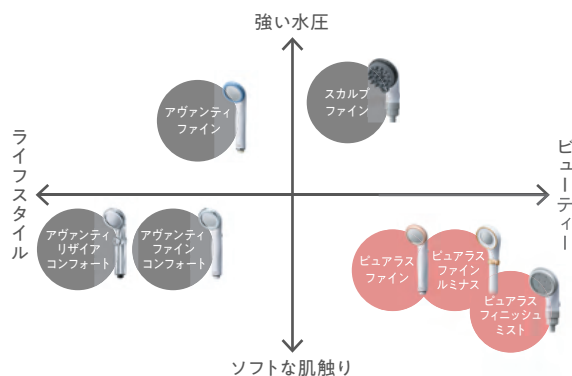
強い水圧

アヴァンティ
ファイン

スカルプ
ファイン

ライフスタイル

ビューティー

アヴァンティ
リザイア
コンフォート

アヴァンティ
ファイン
コンフォート

ピュアラス
ファイン

ピュアラス
ファイン
ルミナス

ピュアラス
フィニッシュ
ミスト

ソフトな肌触り